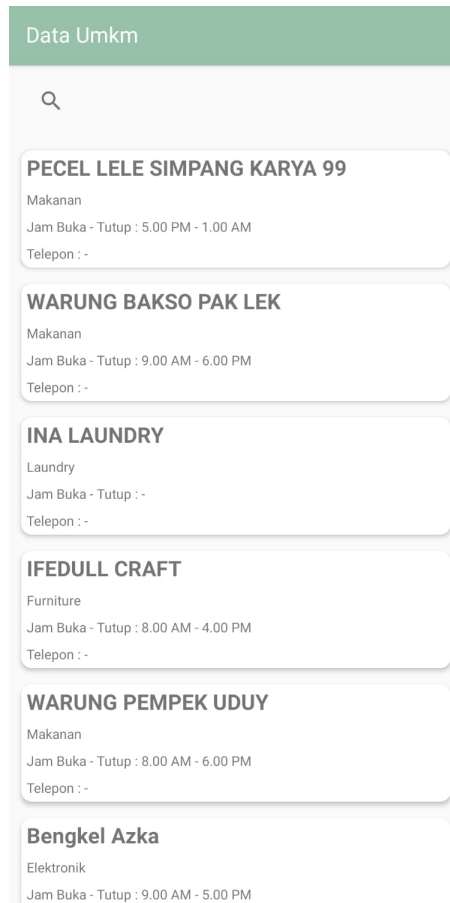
Data Umkm

PECEL LELE SIMPANG KARYA 99
Makanan
Jam Buka - Tutup : 5.00 PM - 1.00 AM
Telepon : -

WARUNG BAKSO PAK LEK
Makanan
Jam Buka - Tutup : 9.00 AM - 6.00 PM
Telepon : -

INA LAUNDRY
Laundry
Jam Buka - Tutup : -
Telepon : -

IFEDULL CRAFT
Furniture
Jam Buka - Tutup : 8.00 AM - 4.00 PM
Telepon : -

WARUNG PEMPEK UDUY
Makanan
Jam Buka - Tutup : 8.00 AM - 6.00 PM
Telepon : -

Bengkel Azka
Elektronik
Jam Buka - Tutup : 9.00 AM - 5.00 PM